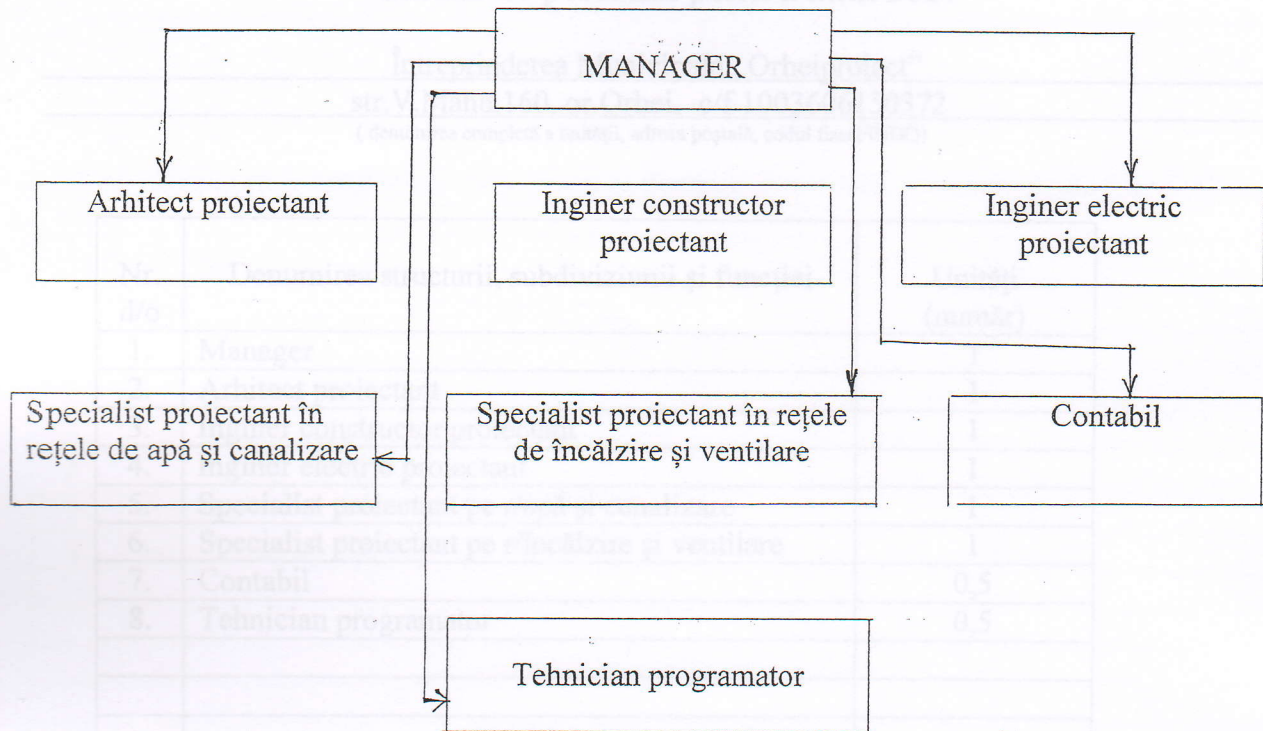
MANAGER

Arhitect proiectant

Inginer constructor proiectant

Inginer electric proiectant

Specialist proiectant în rețele de apă și canalizare

Specialist proiectant în rețele de încălzire și ventilare

Contabil

Tehnician programator